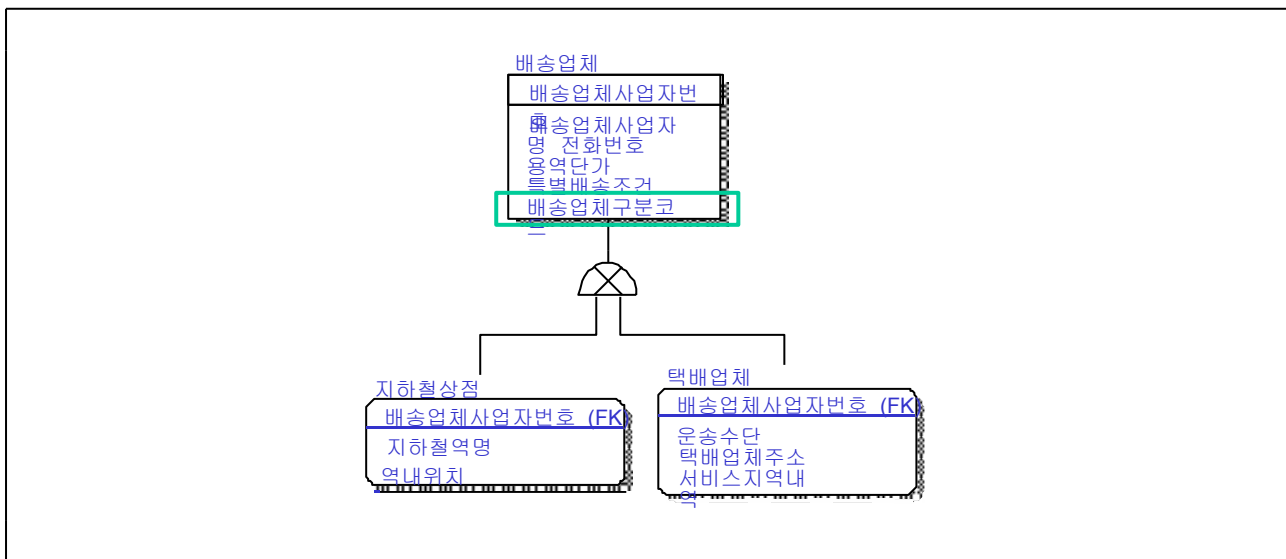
배송업체

배송업체사업자번호

배송업체사업자명
전화번호
용역단가
특별배송조건
배송업체구분코드

지하철상점

배송업체사업자번호 (FK)

지하철역명
역내위치

택배업체

배송업체사업자번호 (FK)

운송수단
택배업체주소
서비스지역내역